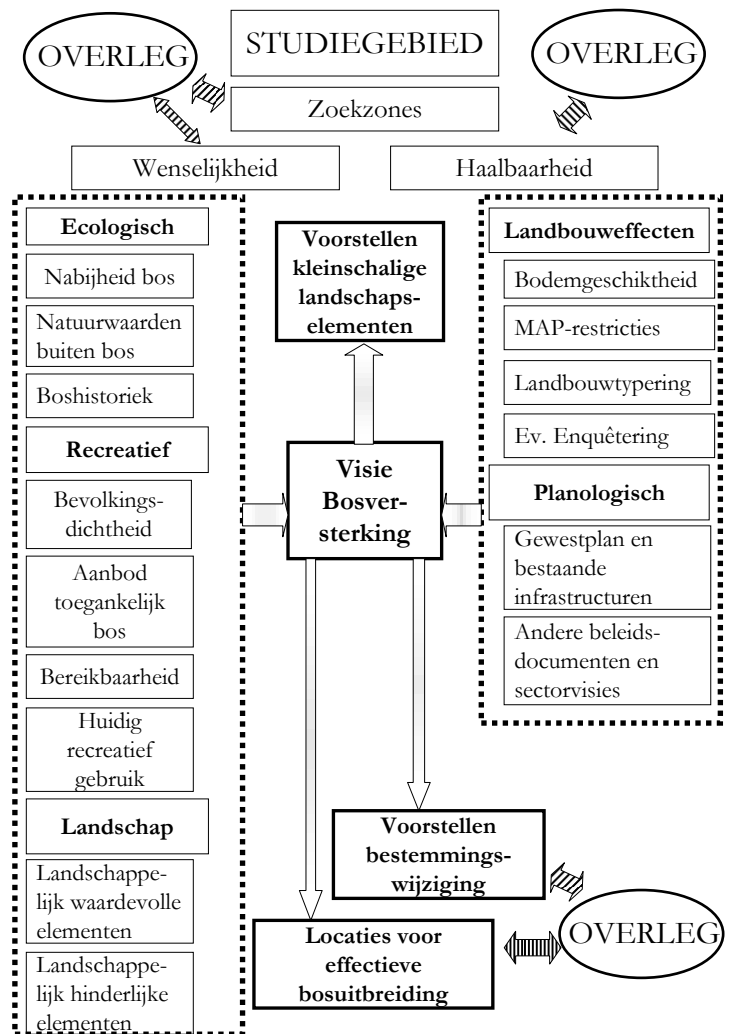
OVERLEG

STUDIEGEBIED

OVERLEG

Zoekzones

Wenselijkheid

Haalbaarheid

Ecologisch

Nabijheid bos

Natuurwaarden buiten bos

Boshistoriek

Recreatief

Bevolkingsdichtheid

Aanbod toegankelijk bos

Bereikbaarheid

Huidig recreatief gebruik

Landschap

Landschappelijk waardevolle elementen

Landschappelijk hinderlijke elementen

Voorstellen kleinschalige landschapselementen

Visie Bosversterking

Landbouweffecten

Bodemgeschiktheid

MAP-restricties

Landbouwtypering

Ev. Enquêtering

Planologisch

Gewestplan en bestaande infrastructuren

Andere beleidsdocumenten en sectorvisies

Voorstellen bestemmingswijziging

OVERLEG

Locaties voor effectieve bosuitbreiding